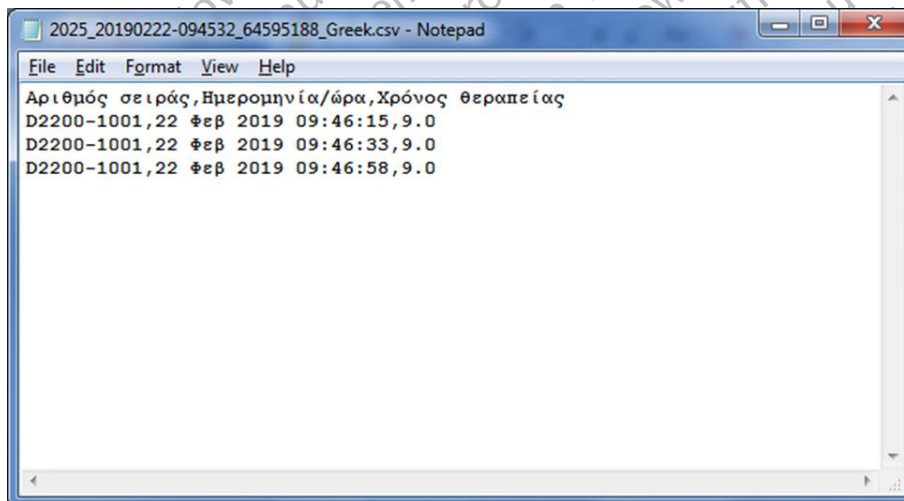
2025_20190222-094532_64595188_Greek.csv - Notepad

File Edit Format View Help

Αριθμός σειράς,Ημερομηνία/ώρα,Χρόνος θεραπείας
D2200-1001,22 Φεβ 2019 09:46:15,9.0
D2200-1001,22 Φεβ 2019 09:46:33,9.0
D2200-1001,22 Φεβ 2019 09:46:58,9.0